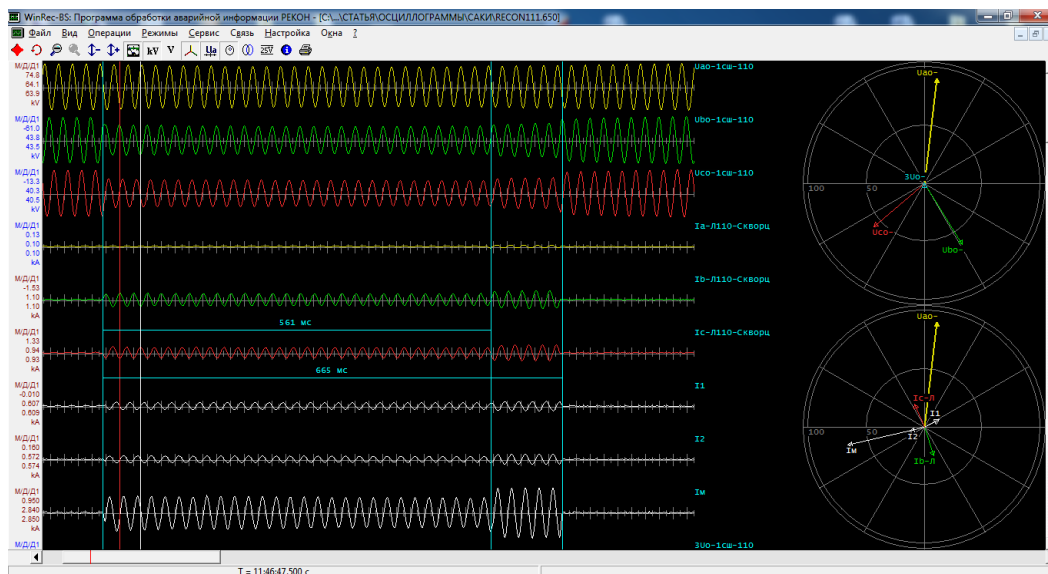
WinRec-BS: Программа обработки аварийной информации РЕКОН - [C:\...\СТАТЬЯ\ОСЦИЛЛОГРАММЫ\САКИ\RECON111.650]

Файл Вид Операции Режимы Сервис Связь Настройка Окна ?

kV V Ua

М/Д/Д1
74.8
64.1
63.9
kV

Uao-1сш-110

М/Д/Д1
-81.0
43.8
43.5
kV

Ubo-1сш-110

М/Д/Д1
-13.3
40.3
40.5
kV

Uco-1сш-110

М/Д/Д1
0.13
0.10
0.10
kA

Ia-Л110-Скворц

М/Д/Д1
-1.53
1.10
1.10
kA

Ib-Л110-Скворц

561 мс

М/Д/Д1
1.33
0.94
0.93
kA

Ic-Л110-Скворц

665 мс

М/Д/Д1
-0.010
0.607
0.609
kA

I1

М/Д/Д1
0.160
0.572
0.574
kA

I2

М/Д/Д1
0.950
2.840
2.850
kA

Iм

М/Д/Д1

3Uo-1сш-110

Uao-
3Uo
100
50
Uco-
Ubo-

Uao-
Ic-Л
I1
100
50
I2
Iм
Ib-Л

T = 11:46:47.500 c